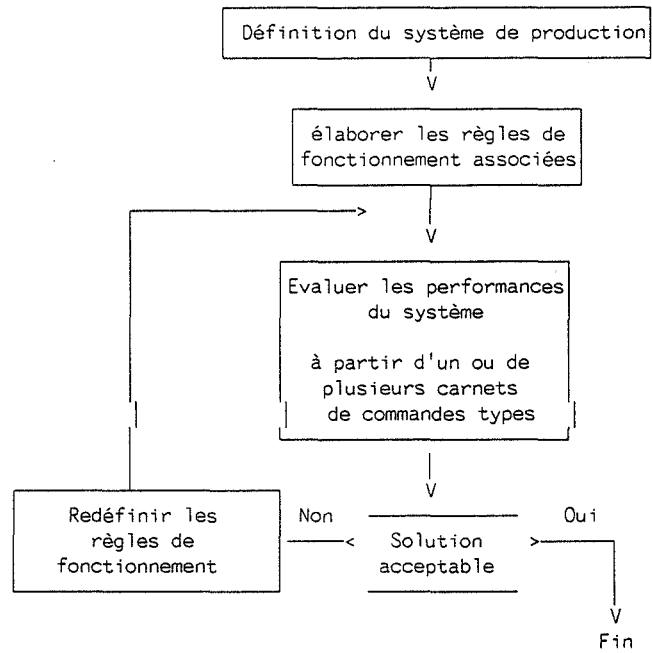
Définition du système de production

élaborer les règles de fonctionnement associées

Evaluer les performances du système

à partir d'un ou de plusieurs carnets de commandes types

Redéfinir les règles de fonctionnement

Non

Solution acceptable

Oui

Fin